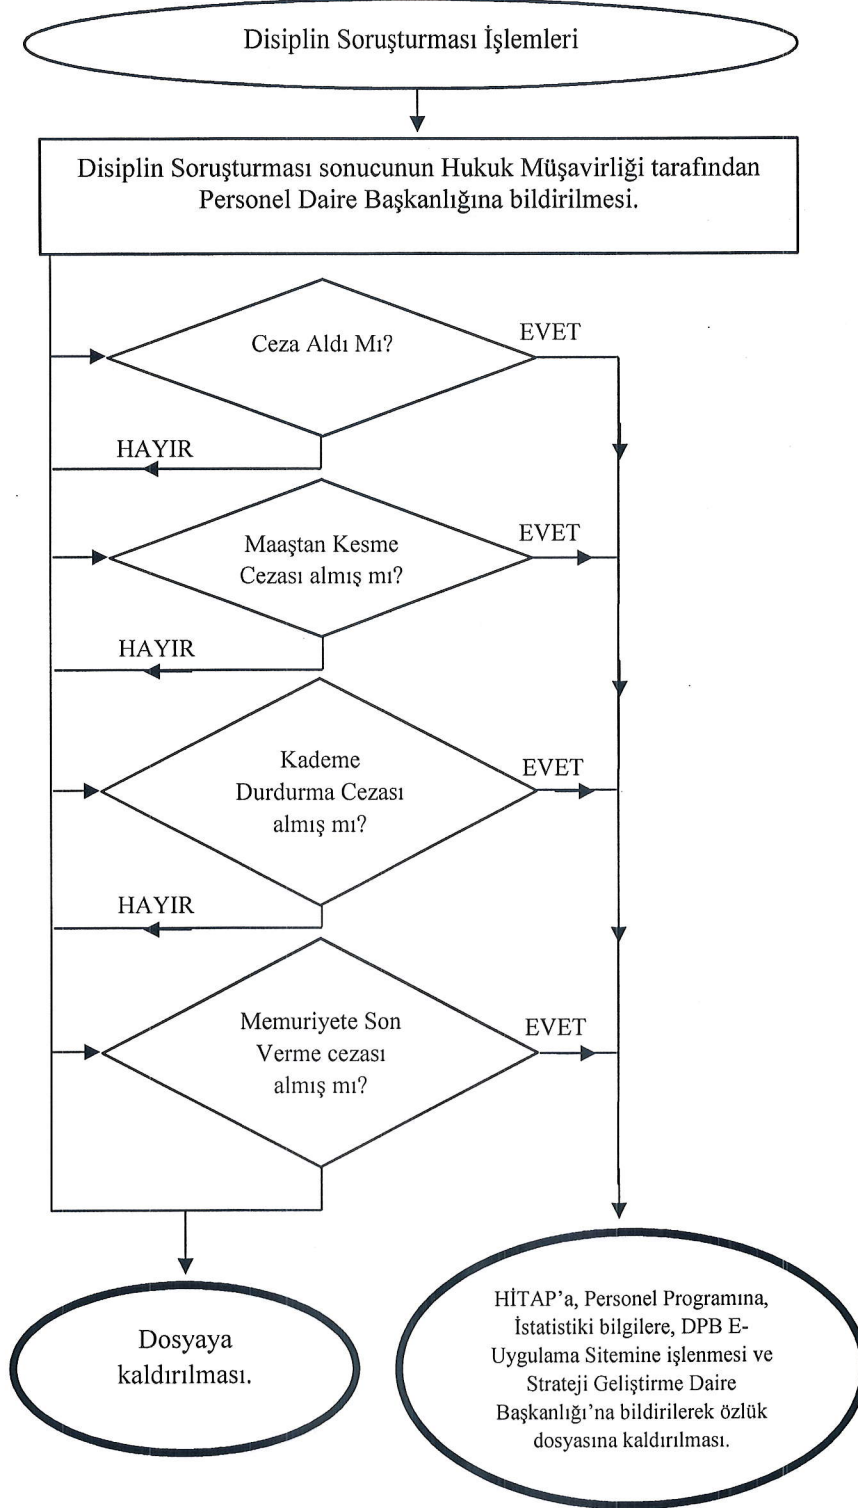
Disiplin Soruşturması İşlemleri

Disiplin Soruşturması sonucunun Hukuk Müşavirliği tarafından Personel Daire Başkanlığına bildirilmesi.

Ceza Aldı Mı?

EVET

HAYIR

Maaştan Kesme Cezası almış mı?

EVET

HAYIR

Kademe Durdurma Cezası almış mı?

EVET

HAYIR

Memuriyete Son Verme cezası almış mı?

EVET

Dosyaya kaldırılması.

HİTAP'a, Personel Programına, İstatistiki bilgilere, DPB E-Uygulama Sitemine işlenmesi ve Strateji Geliştirme Daire Başkanlığı'na bildirilerek özlük dosyasına kaldırılması.